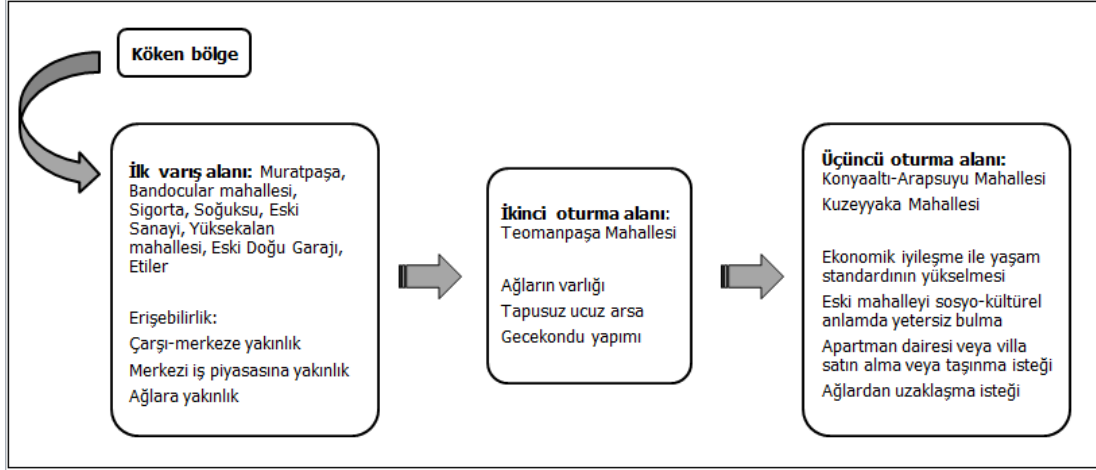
Köken bölge

İlk varış alanı: Muratpaşa, Bandocular mahallesi, Sigorta, Soğuksu, Eski Sanayi, Yüksekalan mahallesi, Eski Doğu Garajı, Etiler

Erişebilirlik:

Çarşı-merkeze yakınlık

Merkezi iş piyasasına yakınlık

Ağlara yakınlık

İkinci oturma alanı: Teomanpaşa Mahallesi

Ağların varlığı

Tapusuz ucuz arsa

Gecekondu yapımı

Üçüncü oturma alanı: Konyaaltı-Arapsuyu Mahallesi

Kuzeyyaka Mahallesi

Ekonomik iyileşme ile yaşam standardının yükselmesi

Eski mahalleyi sosyo-kültürel anlamda yetersiz bulma

Apartman dairesi veya villa satın alma veya taşınma isteği

Ağlardan uzaklaşma isteği